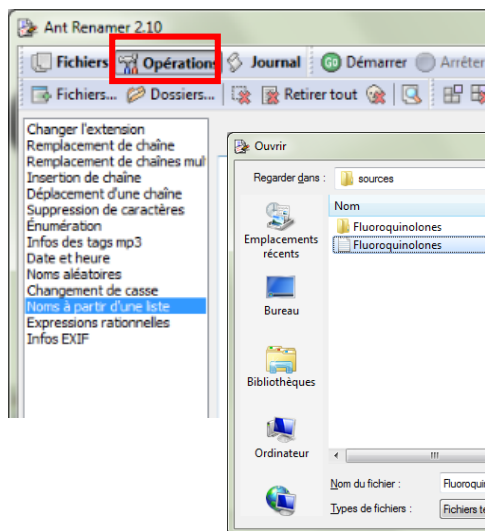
Ant Renamer 2.10

Fichiers Opérations Journal Démarrer Arrêter

Fichiers... Dossiers... Retirer tout

Changer l'extension
Remplacement de chaîne
Remplacement de chaînes mul
Insertion de chaîne
Déplacement d'une chaîne
Suppression de caractères
Énumération
Infos des tags mp3
Date et heure
Noms aléatoires
Changement de casse
Noms à partir d'une liste
Expressions rationnelles
Infos EXIF

Ouvrir

Regarder dans : sources

Nom
Fluoroquinolones
Fluoroquinolones

Emplacements récents

Bureau

Bibliothèques

Ordinateur

Nom du fichier : Fluoroqu

Types de fichiers : Fichiers te